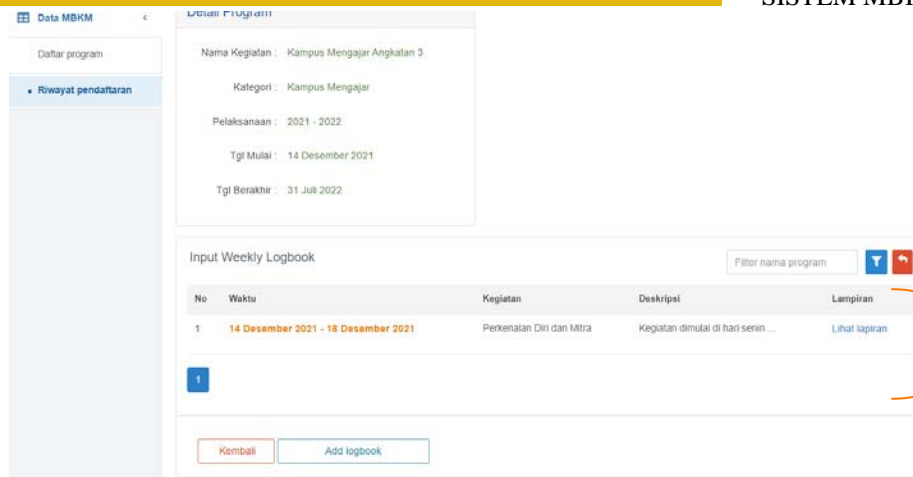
SISTEM MB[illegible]

Data MBKM

Daftar program

Riwayat pendaftaran

Detail Program

Nama Kegiatan : Kampus Mengajar Angkatan 3

Kategori : Kampus Mengajar

Pelaksanaan : 2021 - 2022

Tgl Mulai : 14 Desember 2021

Tgl Berakhir : 31 Juli 2022

Input Weekly Logbook

Filter nama program

| No | Waktu | Kegiatan | Deskripsi | Lampiran |
|---|---|---|---|---|
| 1 | 14 Desember 2021 - 18 Desember 2021 | Perkenalan Diri dan Mitra | Kegiatan dimulai di hari senin ... | Lihat lapiran |

1

Kembali

Add logbook